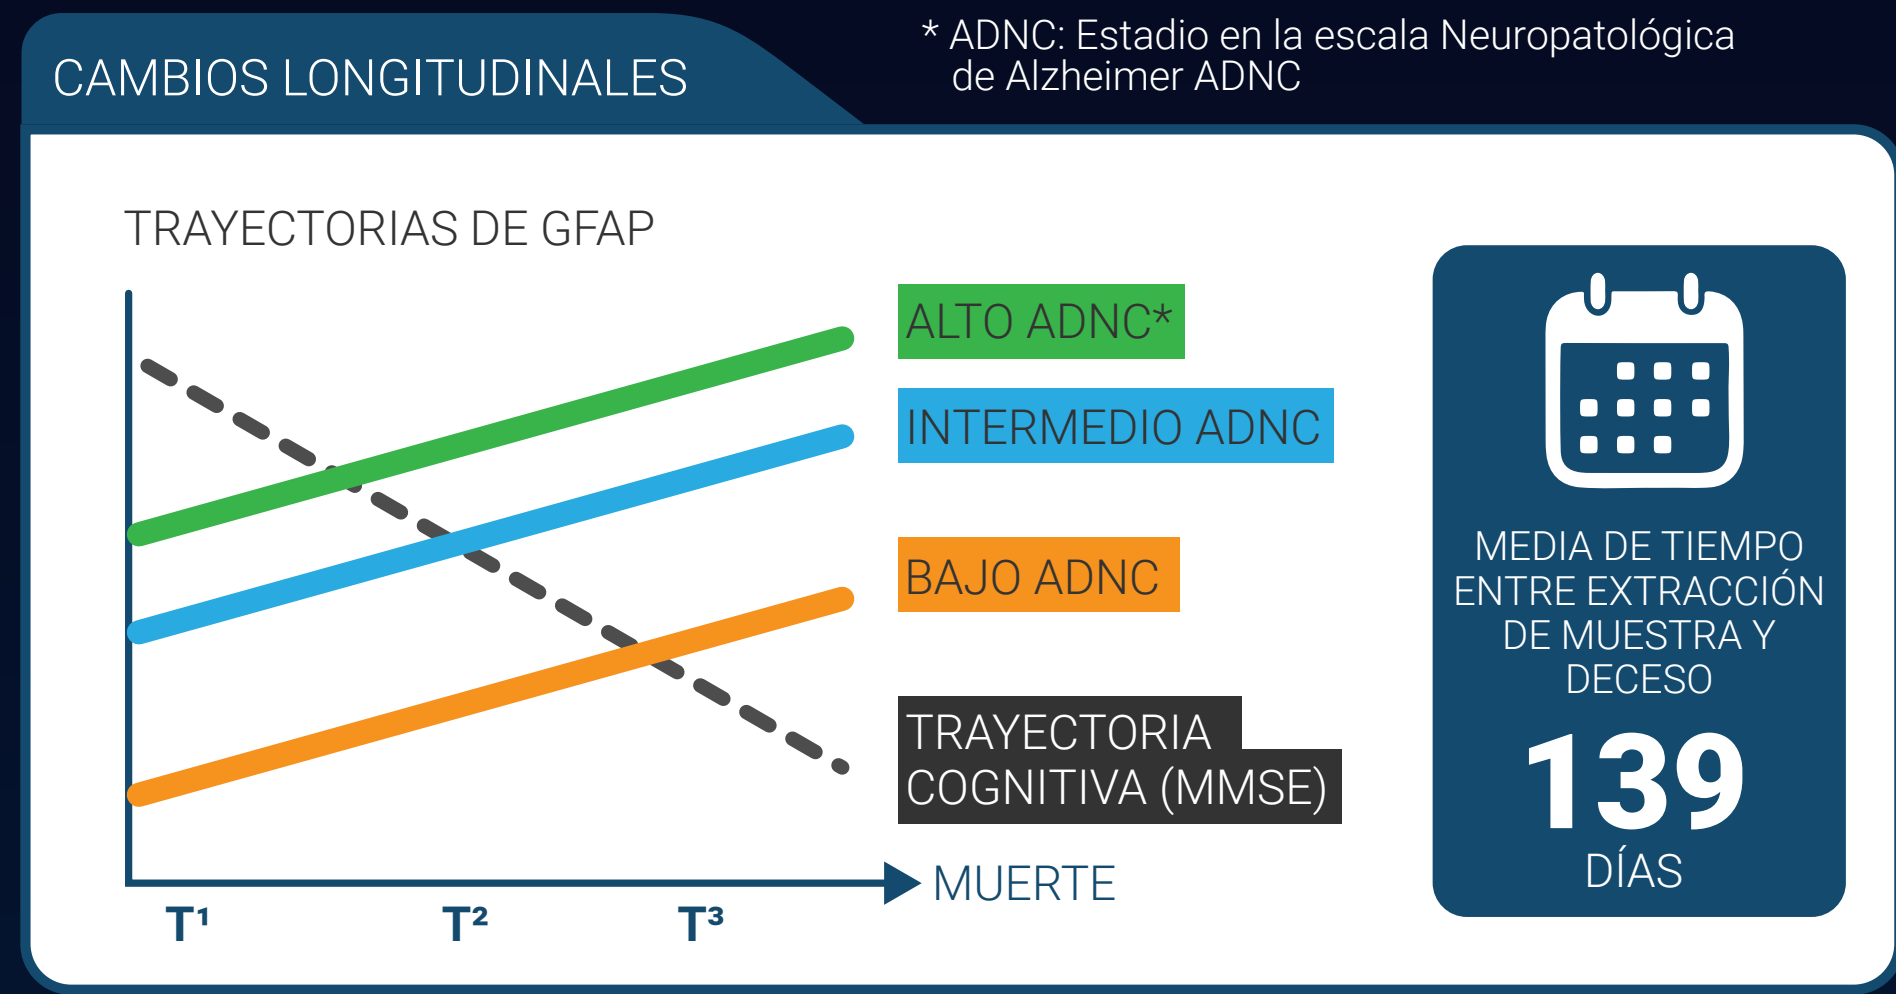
CAMBIOS LONGITUDINALES

* ADNC: Estadio en la escala Neuropatológica de Alzheimer ADNC

TRAYECTORIAS DE GFAP

ALTO ADNC*

INTERMEDIO ADNC

BAJO ADNC

TRAYECTORIA COGNITIVA (MMSE)

MUERTE

$T^1$ $T^2$ $T^3$

MEDIA DE TIEMPO ENTRE EXTRACCIÓN DE MUESTRA Y DECESO

139

DÍAS